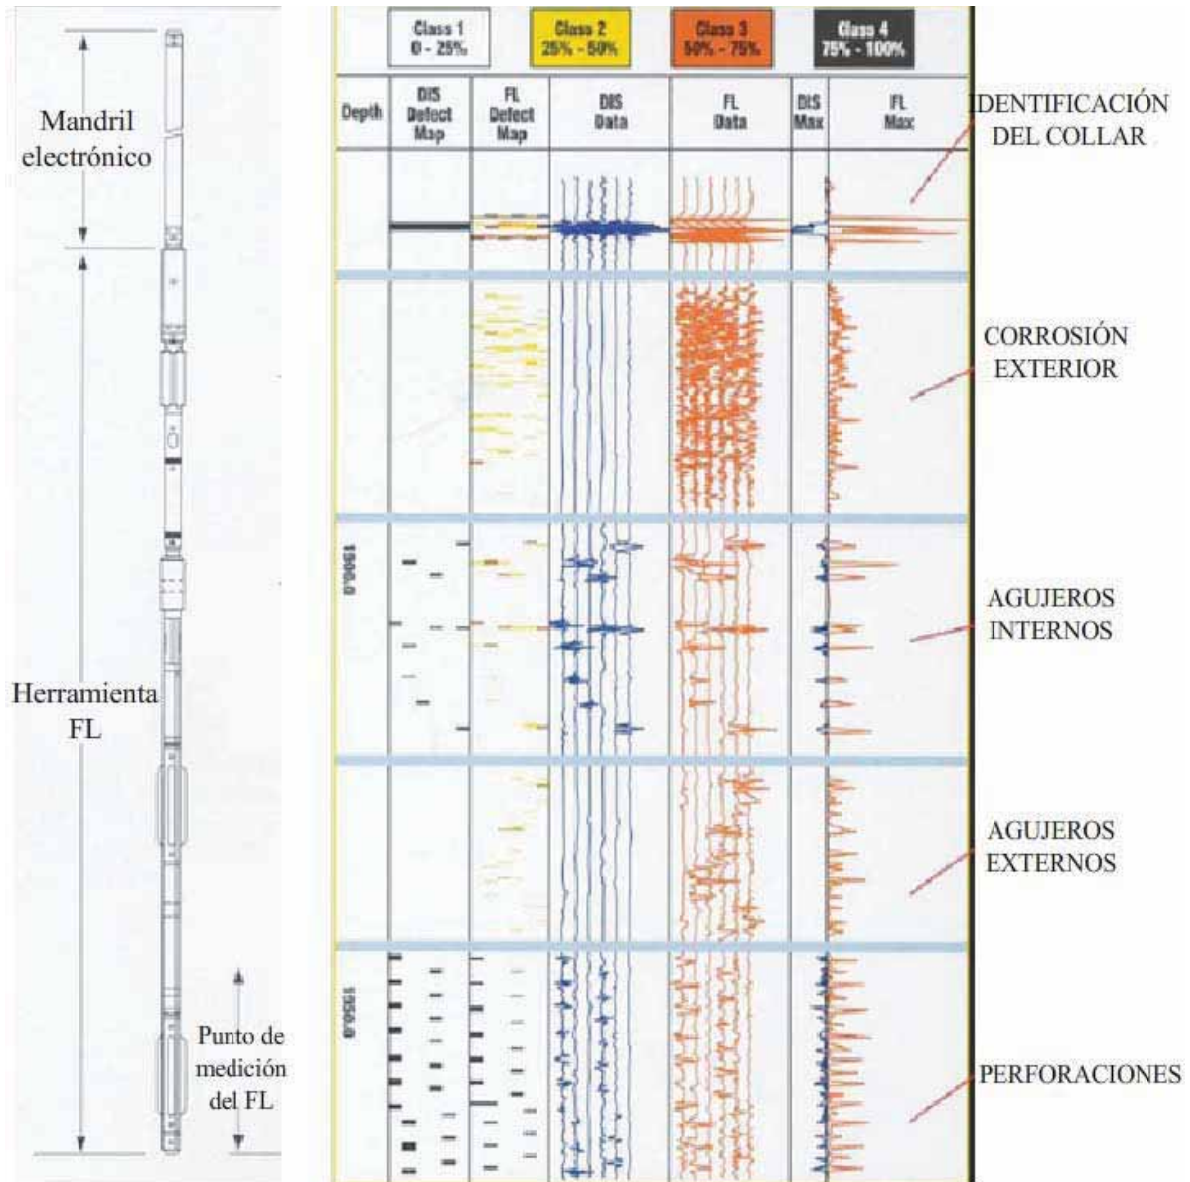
Mandril electrónico

Herramienta FL

Punto de medición del FL

| Class 1 0 - 25% | Class 2 25% - 50% | Class 3 50% - 75% | Class 4 75% - 100% |
|---|---|---|---|

| Depth | DIS Defect Map | FL Defect Map | DIS Data | FL Data | DIS Max | FL Max |
|---|---|---|---|---|---|---|

1900.0

1950.0

IDENTIFICACIÓN DEL COLLAR

CORROSIÓN EXTERIOR

AGUJEROS INTERNOS

AGUJEROS EXTERNOS

PERFORACIONES